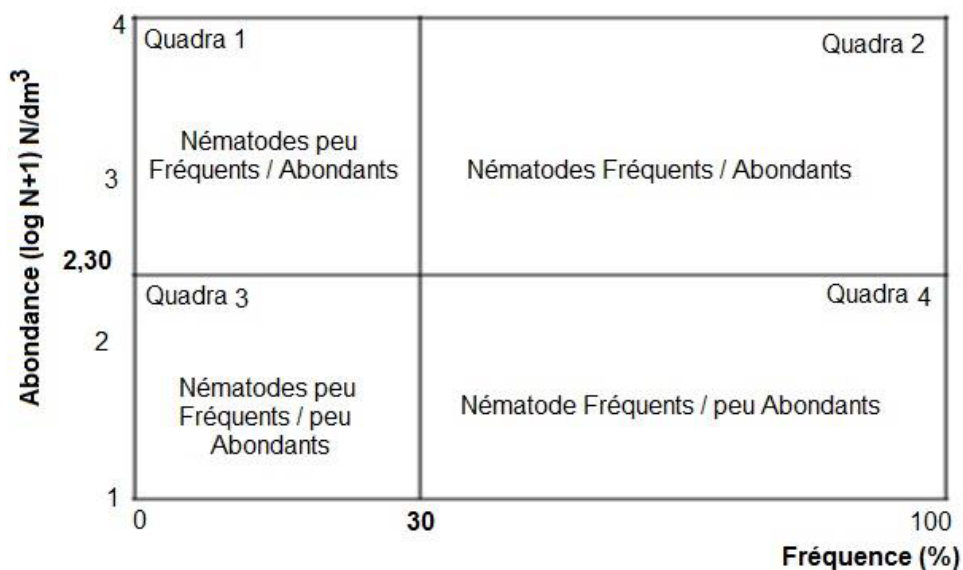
Abondance (log N+1) N/dm$^3$

4
3
2,30
2
1

Quadra 1

Nématodes peu Fréquents / Abondants

Quadra 2

Nématodes Fréquents / Abondants

Quadra 3

Nématodes peu Fréquents / peu Abondants

Quadra 4

Nématode Fréquents / peu Abondants

0
30
100

Fréquence (%)